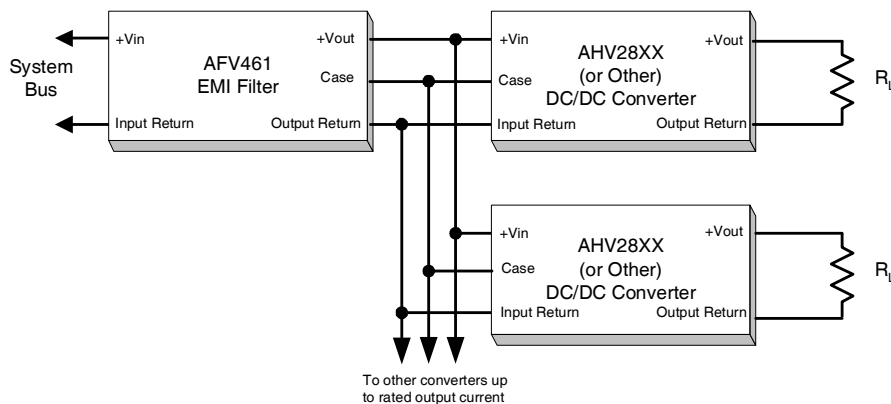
System Bus

+Vin
AFV461
EMI Filter
+Vout
Case
Input Return
Output Return

+Vin
AHV28XX
(or Other)
DC/DC Converter
+Vout
Case
Input Return
Output Return

$R_L$

+Vin
AHV28XX
(or Other)
DC/DC Converter
+Vout
Case
Input Return
Output Return

$R_L$

To other converters up to rated output current